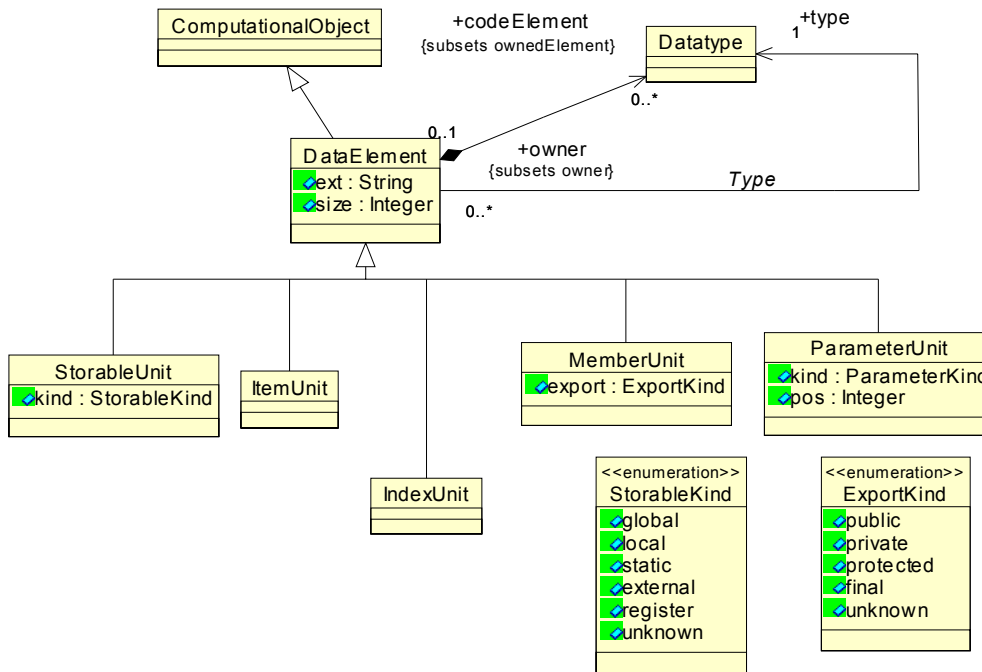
ComputationalObject

+codeElement
{subsets ownedElement}

Datatype

1 +type

0..*

0..1

DataElement
ext : String
size : Integer

+owner
{subsets owner}

Type

0..*

StorableUnit
kind : StorableKind

ItemUnit

IndexUnit

MemberUnit
export : ExportKind

ParameterUnit
kind : ParameterKind
pos : Integer

<<enumeration>>
StorableKind
global
local
static
external
register
unknown

<<enumeration>>
ExportKind
public
private
protected
final
unknown